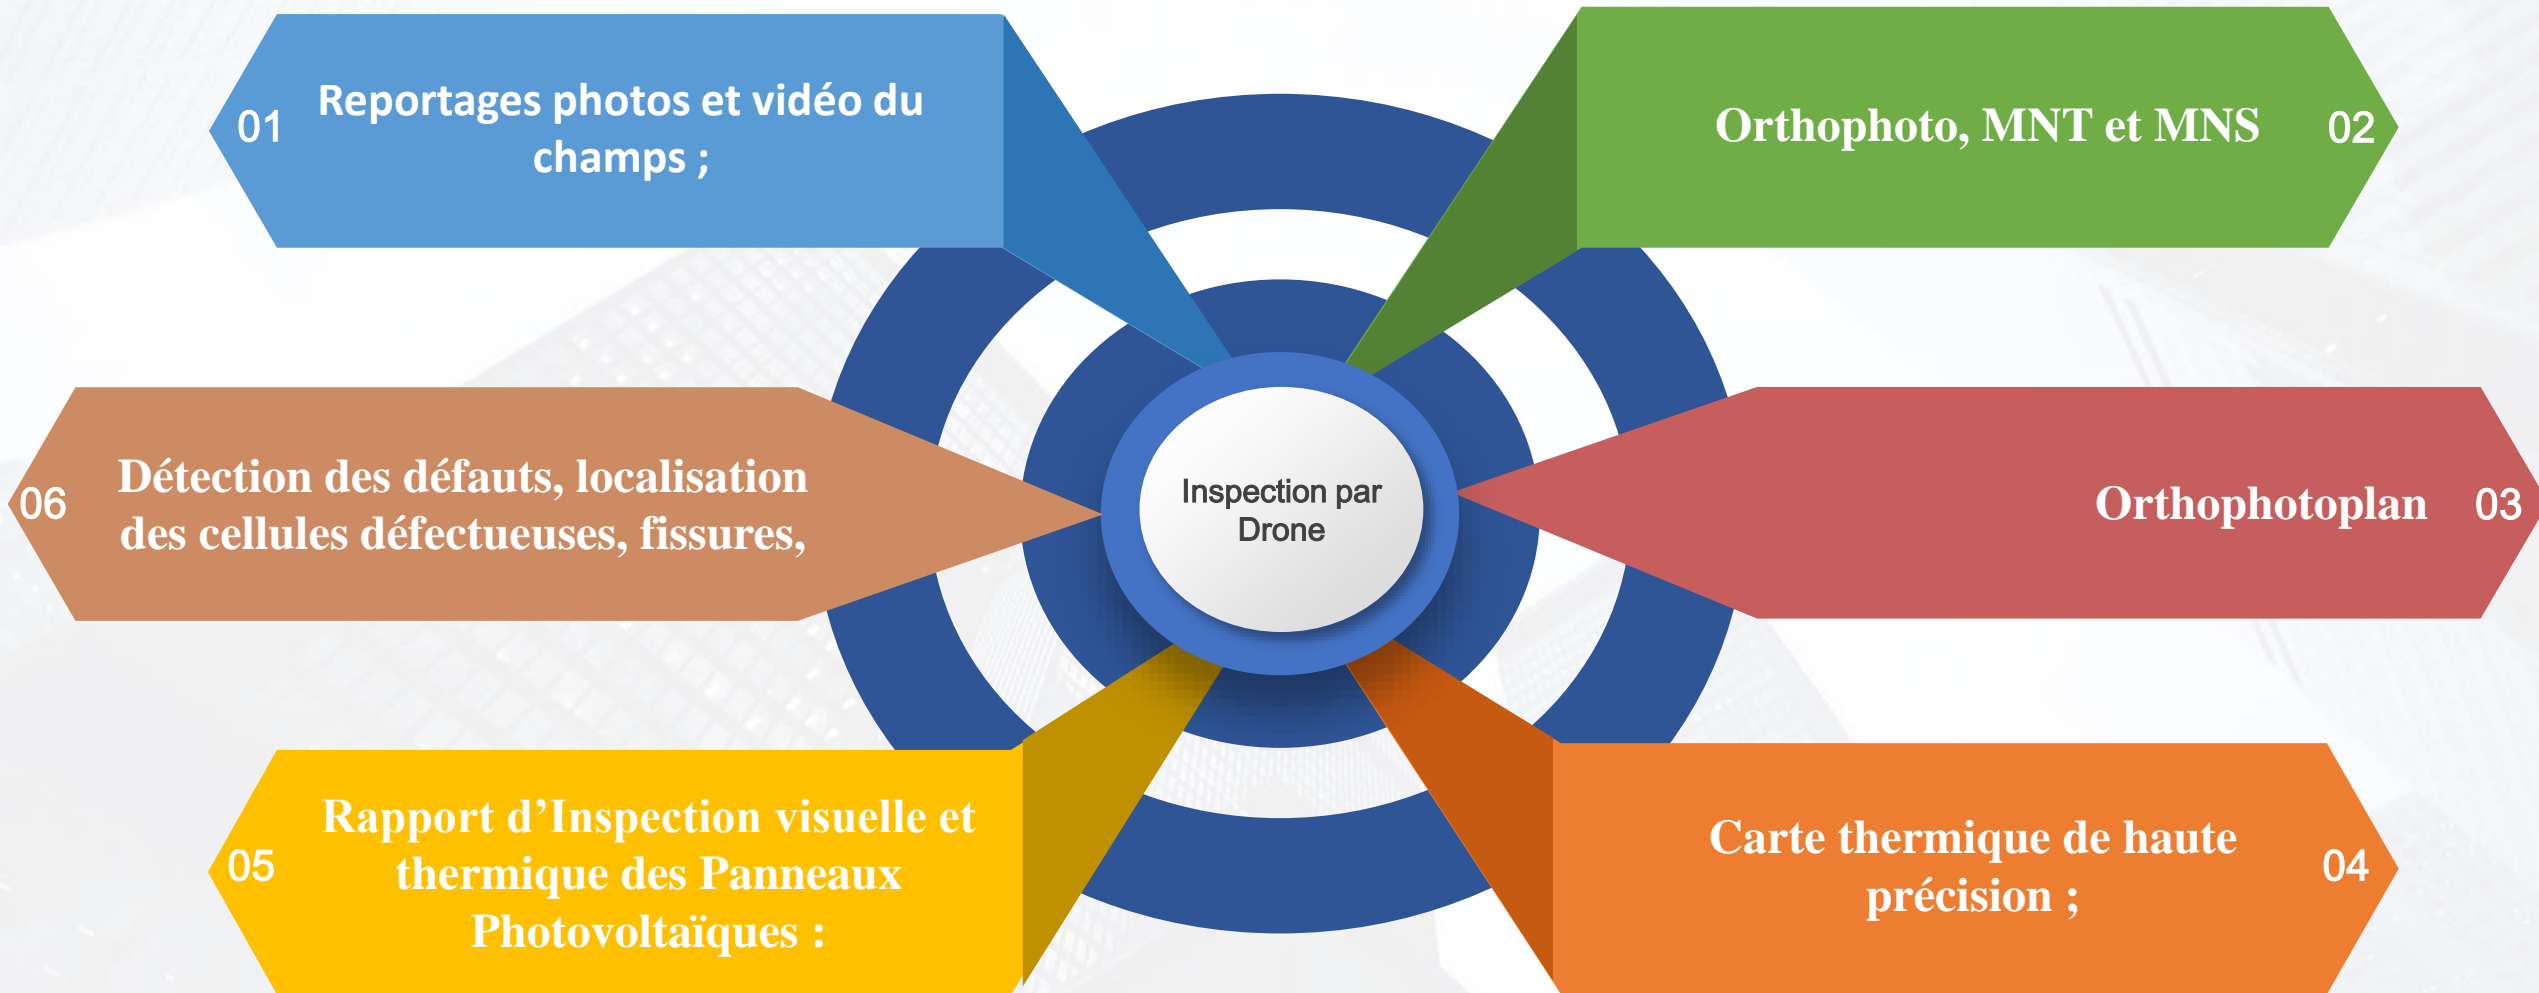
Inspection par Drone

01 Reportages photos et vidéo du champs ;

Orthophoto, MNT et MNS 02

Orthophotoplan 03

Carte thermique de haute précision ; 04

05 Rapport d'Inspection visuelle et thermique des Panneaux Photovoltaïques :

06 Détection des défauts, localisation des cellules défectueuses, fissures,